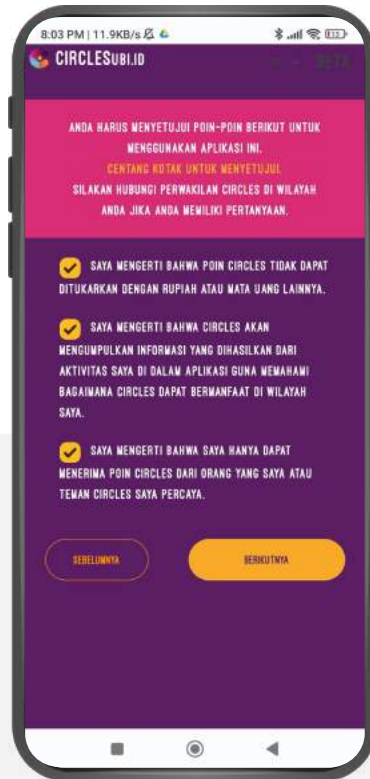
8:03 PM | 11.9KB/s

CIRCLESUBI.ID

BETA

ANDA HARUS MENYETUJUI POIN-POIN BERIKUT UNTUK MENGGUNAKAN APLIKASI INI.
CENTANG KOTAK UNTUK MENYETUJUI
SILAKAN HUBUNGI PERWAKILAN CIRCLES DI WILAYAH ANDA JIKA ANDA MEMILIKI PERTANYAAN.

SAYA MENGERTI BAHWA POIN CIRCLES TIDAK DAPAT DITUKARKAN DENGAN RUPIAH ATAU MATA UANG LAINNYA.

SAYA MENGERTI BAHWA CIRCLES AKAN MENGUMPULKAN INFORMASI YANG DIHASILKAN DARI AKTIVITAS SAYA DI DALAM APLIKASI GUNA MEMAHAMI BAGAIMANA CIRCLES DAPAT BERMANFAAT DI WILAYAH SAYA.

SAYA MENGERTI BAHWA SAYA HANYA DAPAT MENERIMA POIN CIRCLES DARI ORANG YANG SAYA ATAU TEMAN CIRCLES SAYA PERCAYA.

SEBELUMNYA

BERIKUTNYA